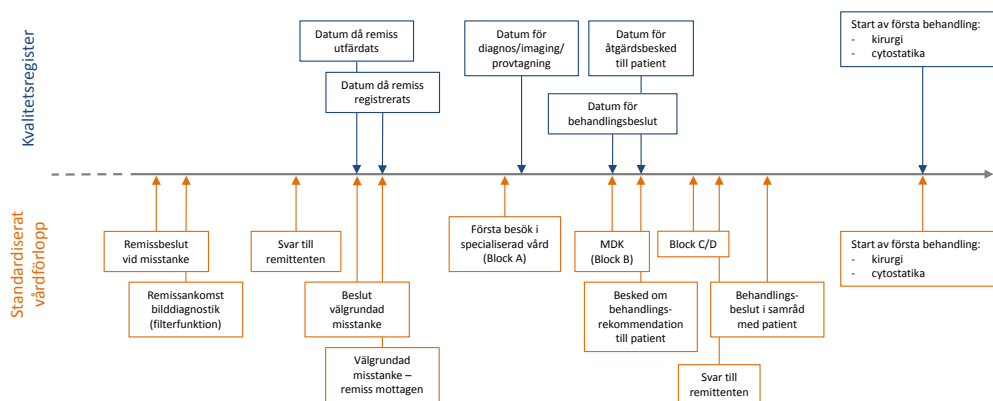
Kvalitetsregister

Datum då remiss utfärdats

Datum då remiss registrerats

Datum för diagnos/imaging/ provtagning

Datum för åtgärdsbesked till patient

Datum för behandlingsbeslut

Start av första behandling:
- kirurgi
- cytostatika

Standardiserat vårdförlopp

Remissbeslut vid misstanke

Remissankomst bilddiagnostik (filterfunktion)

Svar till remittenten

Beslut välgrundad misstanke

Välgrundad misstanke – remiss mottagen

Första besök i specialiserad vård (Block A)

MDK (Block B)

Besked om behandlingsrekommendation till patient

Block C/D

Behandlingsbeslut i samråd med patient

Svar till remittenten

Start av första behandling:
- kirurgi
- cytostatika